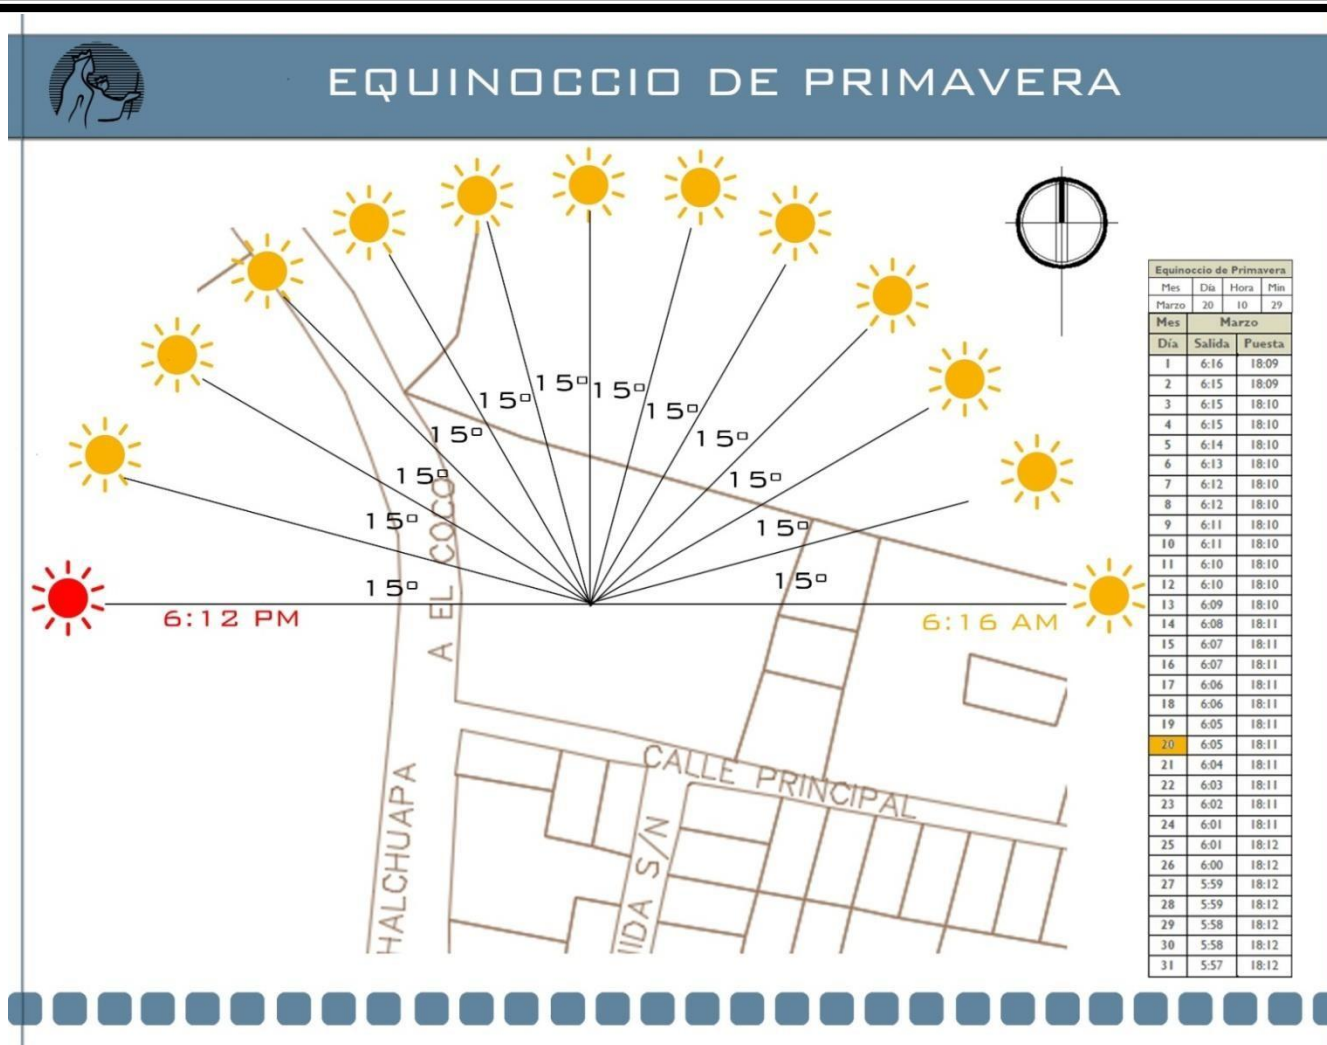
EQUINOCCIO DE PRIMAVERA

15º 15º 15º 15º 15º 15º 15º 15º 15º 15º 15º 15º

6:12 PM

6:16 AM

A EL COCO

CALLE PRINCIPAL

HALCHUAPA

IDA S/N

| Equinoccio de Primavera | | | |
|---|---|---|---|
| Mes | Día | Hora | Min |
| Marzo | 20 | 10 | 29 |

| Mes | Marzo | |
|---|---|---|
| Día | Salida | Puesta |
| 1 | 6:16 | 18:09 |
| 2 | 6:15 | 18:09 |
| 3 | 6:15 | 18:10 |
| 4 | 6:15 | 18:10 |
| 5 | 6:14 | 18:10 |
| 6 | 6:13 | 18:10 |
| 7 | 6:12 | 18:10 |
| 8 | 6:12 | 18:10 |
| 9 | 6:11 | 18:10 |
| 10 | 6:11 | 18:10 |
| 11 | 6:10 | 18:10 |
| 12 | 6:10 | 18:10 |
| 13 | 6:09 | 18:10 |
| 14 | 6:08 | 18:11 |
| 15 | 6:07 | 18:11 |
| 16 | 6:07 | 18:11 |
| 17 | 6:06 | 18:11 |
| 18 | 6:06 | 18:11 |
| 19 | 6:05 | 18:11 |
| 20 | 6:05 | 18:11 |
| 21 | 6:04 | 18:11 |
| 22 | 6:03 | 18:11 |
| 23 | 6:02 | 18:11 |
| 24 | 6:01 | 18:11 |
| 25 | 6:01 | 18:12 |
| 26 | 6:00 | 18:12 |
| 27 | 5:59 | 18:12 |
| 28 | 5:59 | 18:12 |
| 29 | 5:58 | 18:12 |
| 30 | 5:58 | 18:12 |
| 31 | 5:57 | 18:12 |